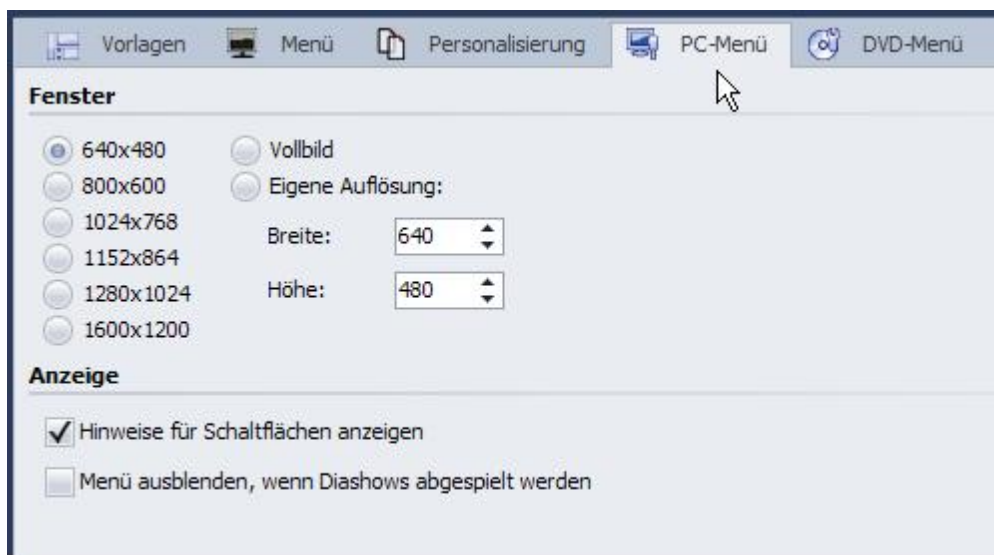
Vorlagen Menü Personalisierung PC-Menü DVD-Menü

Fenster

640x480
800x600
1024x768
1152x864
1280x1024
1600x1200

Vollbild
Eigene Auflösung:
Breite: 640
Höhe: 480

Anzeige

Hinweise für Schaltflächen anzeigen

Menü ausblenden, wenn Diashows abgespielt werden